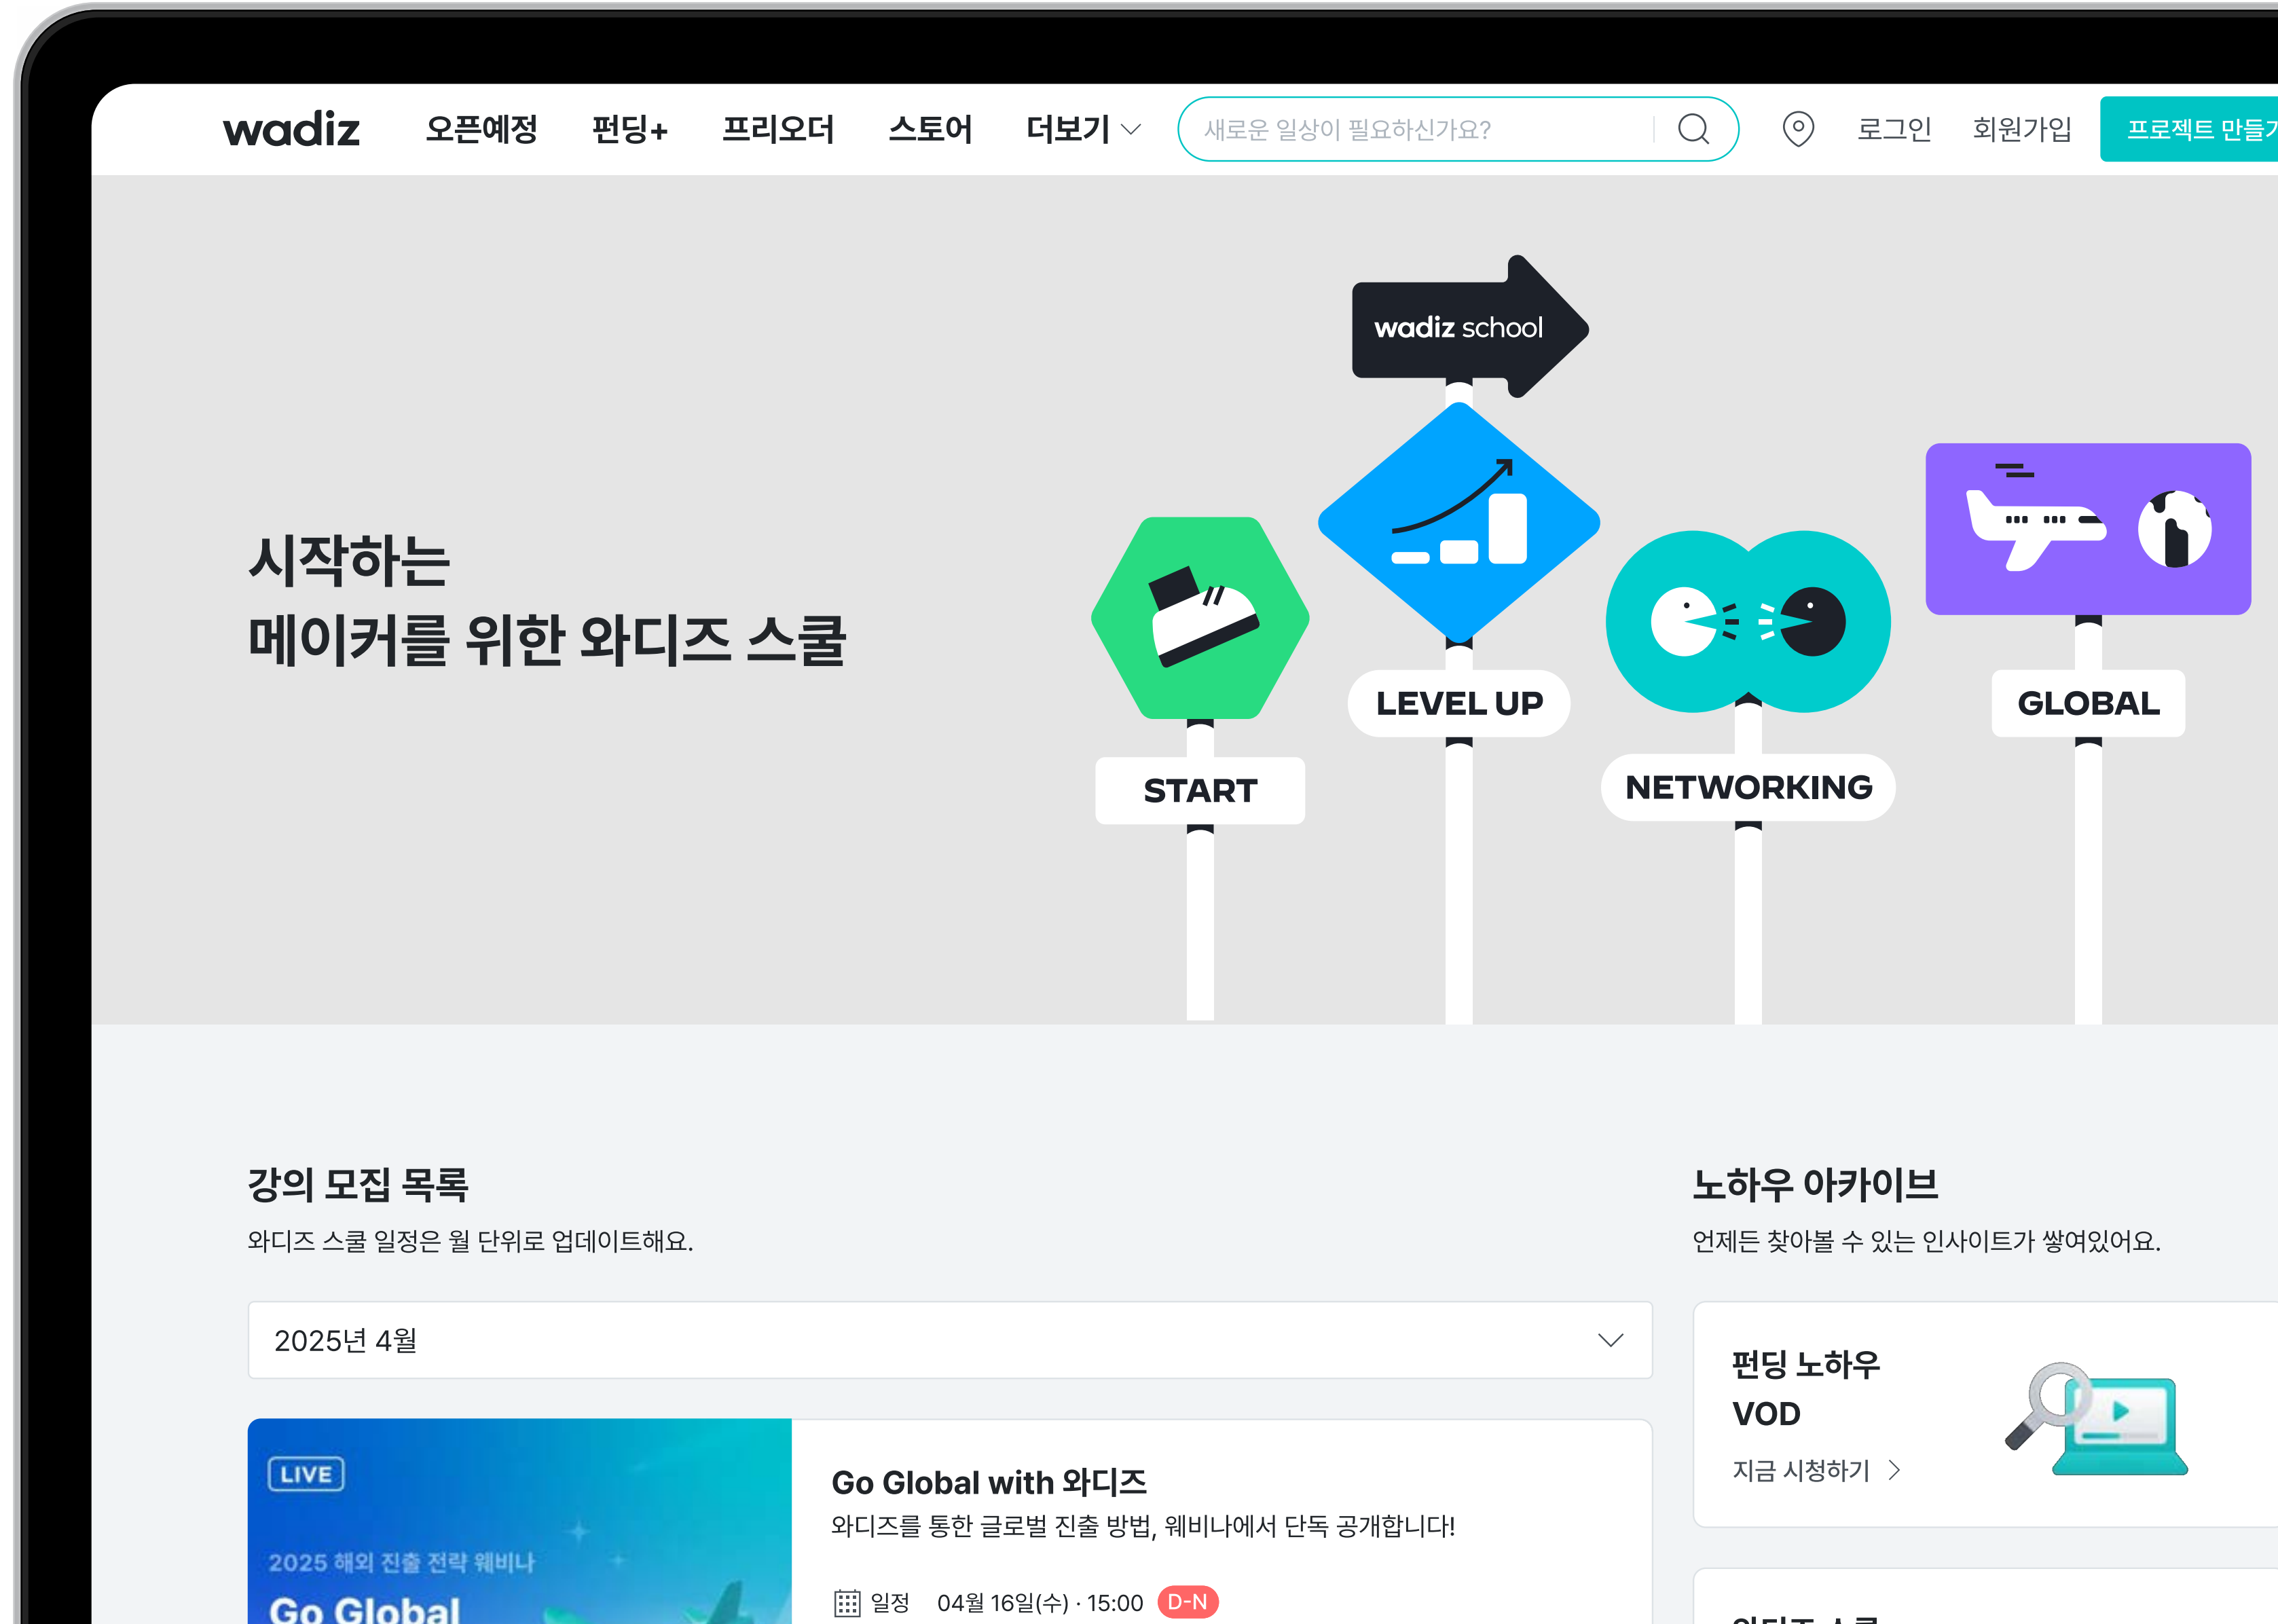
wadiz 오픈예정 펀딩+ 프리오더 스토어 더보기

새로운 일상이 필요하신가요?

로그인 회원가입 프로젝트 만들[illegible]

wadiz school

시작하는
메이커를 위한 와디즈 스쿨

START

LEVEL UP

NETWORKING

GLOBAL

강의 모집 목록

와디즈 스쿨 일정은 월 단위로 업데이트해요.

2025년 4월

LIVE

2025 해외 진출 전략 웨비나

Go Global

Go Global with 와디즈

와디즈를 통한 글로벌 진출 방법, 웨비나에서 단독 공개합니다!

일정 04월 16일(수) · 15:00 D-N

노하우 아카이브

언제든 찾아볼 수 있는 인사이트가 쌓여있어요.

펀딩 노하우
VOD

지금 시청하기 >

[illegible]